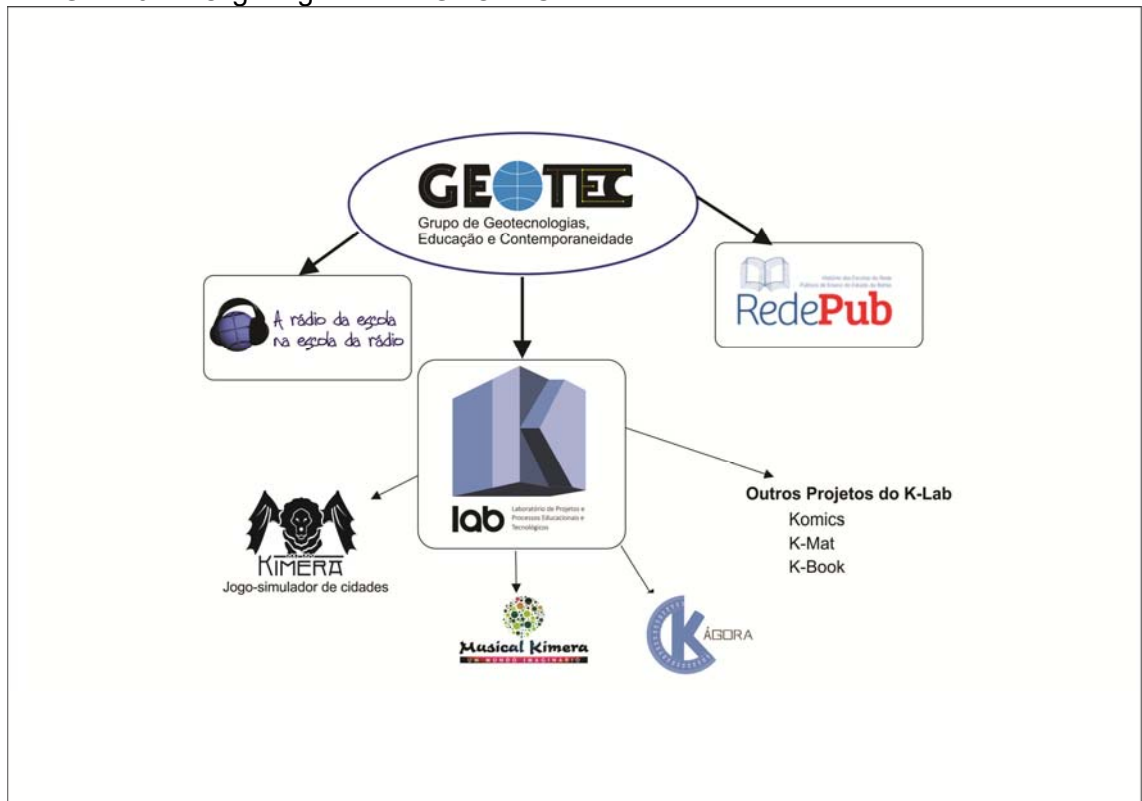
GEOTEC
Grupo de Geotecnologias, Educação e Contemporaneidade

A rádio da escola na escola da rádio

História das Escolas da Rede Pública de Ensino do Estado da Bahia
RedePub

lab
Laboratório de Projetos e Processos Educacionais e Tecnológicos

KIMERA
Jogo-simulador de cidades

Outros Projetos do K-Lab
Komics
K-Mat
K-Book

Musical Kimera
UM MUNDO IMAGINÁRIO

ÁGORA